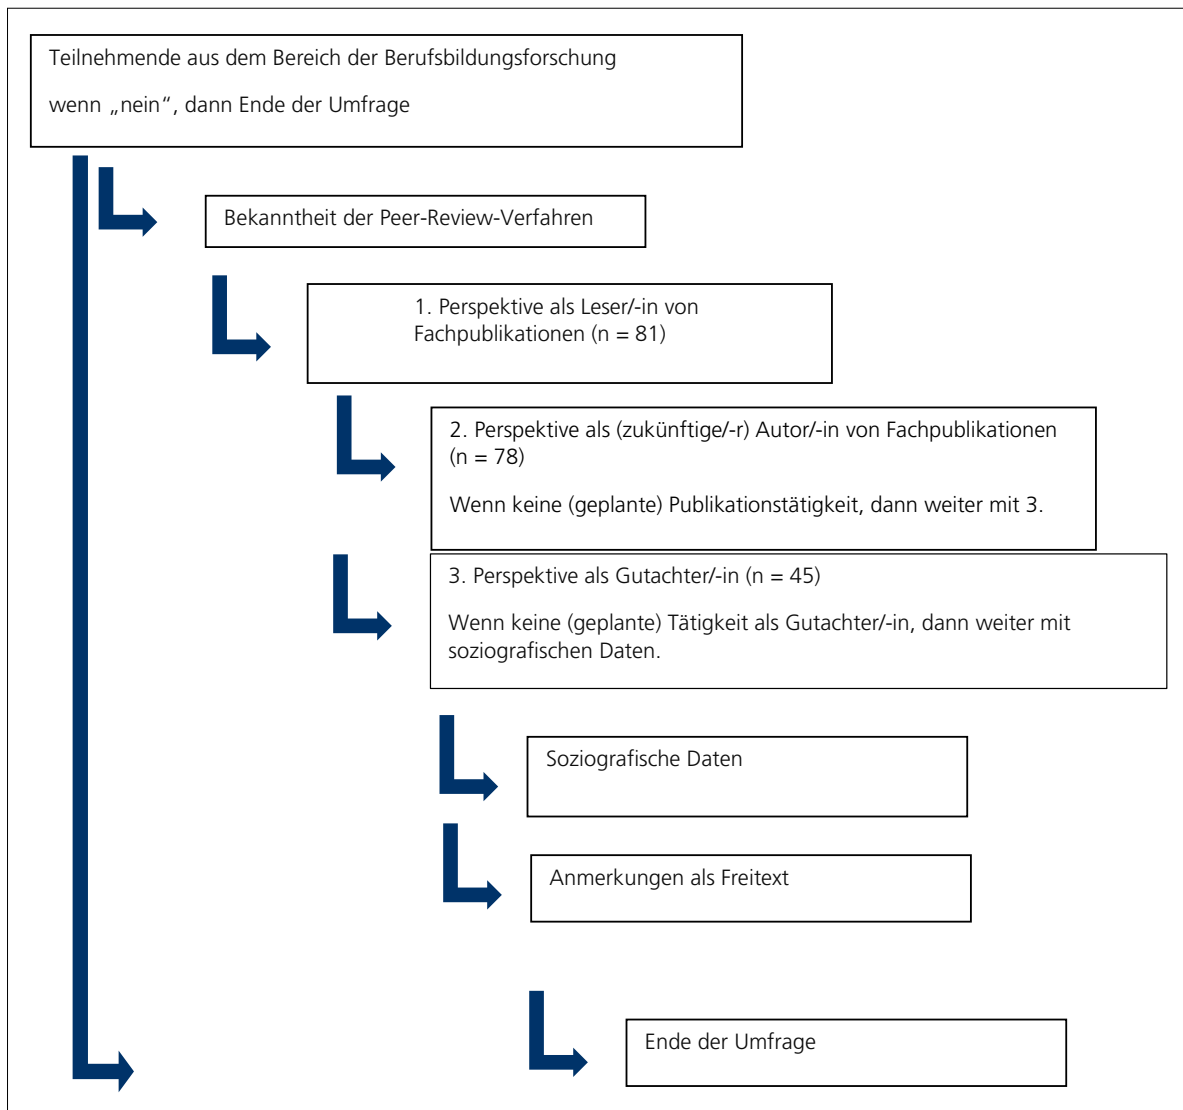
Teilnehmende aus dem Bereich der Berufsbildungsforschung

wenn „nein“, dann Ende der Umfrage

Bekanntheit der Peer-Review-Verfahren

1. Perspektive als Leser/-in von Fachpublikationen (n = 81)

2. Perspektive als (zukünftige/-r) Autor/-in von Fachpublikationen (n = 78)

Wenn keine (geplante) Publikationstätigkeit, dann weiter mit 3.

3. Perspektive als Gutachter/-in (n = 45)

Wenn keine (geplante) Tätigkeit als Gutachter/-in, dann weiter mit soziografischen Daten.

Soziografische Daten

Anmerkungen als Freitext

Ende der Umfrage